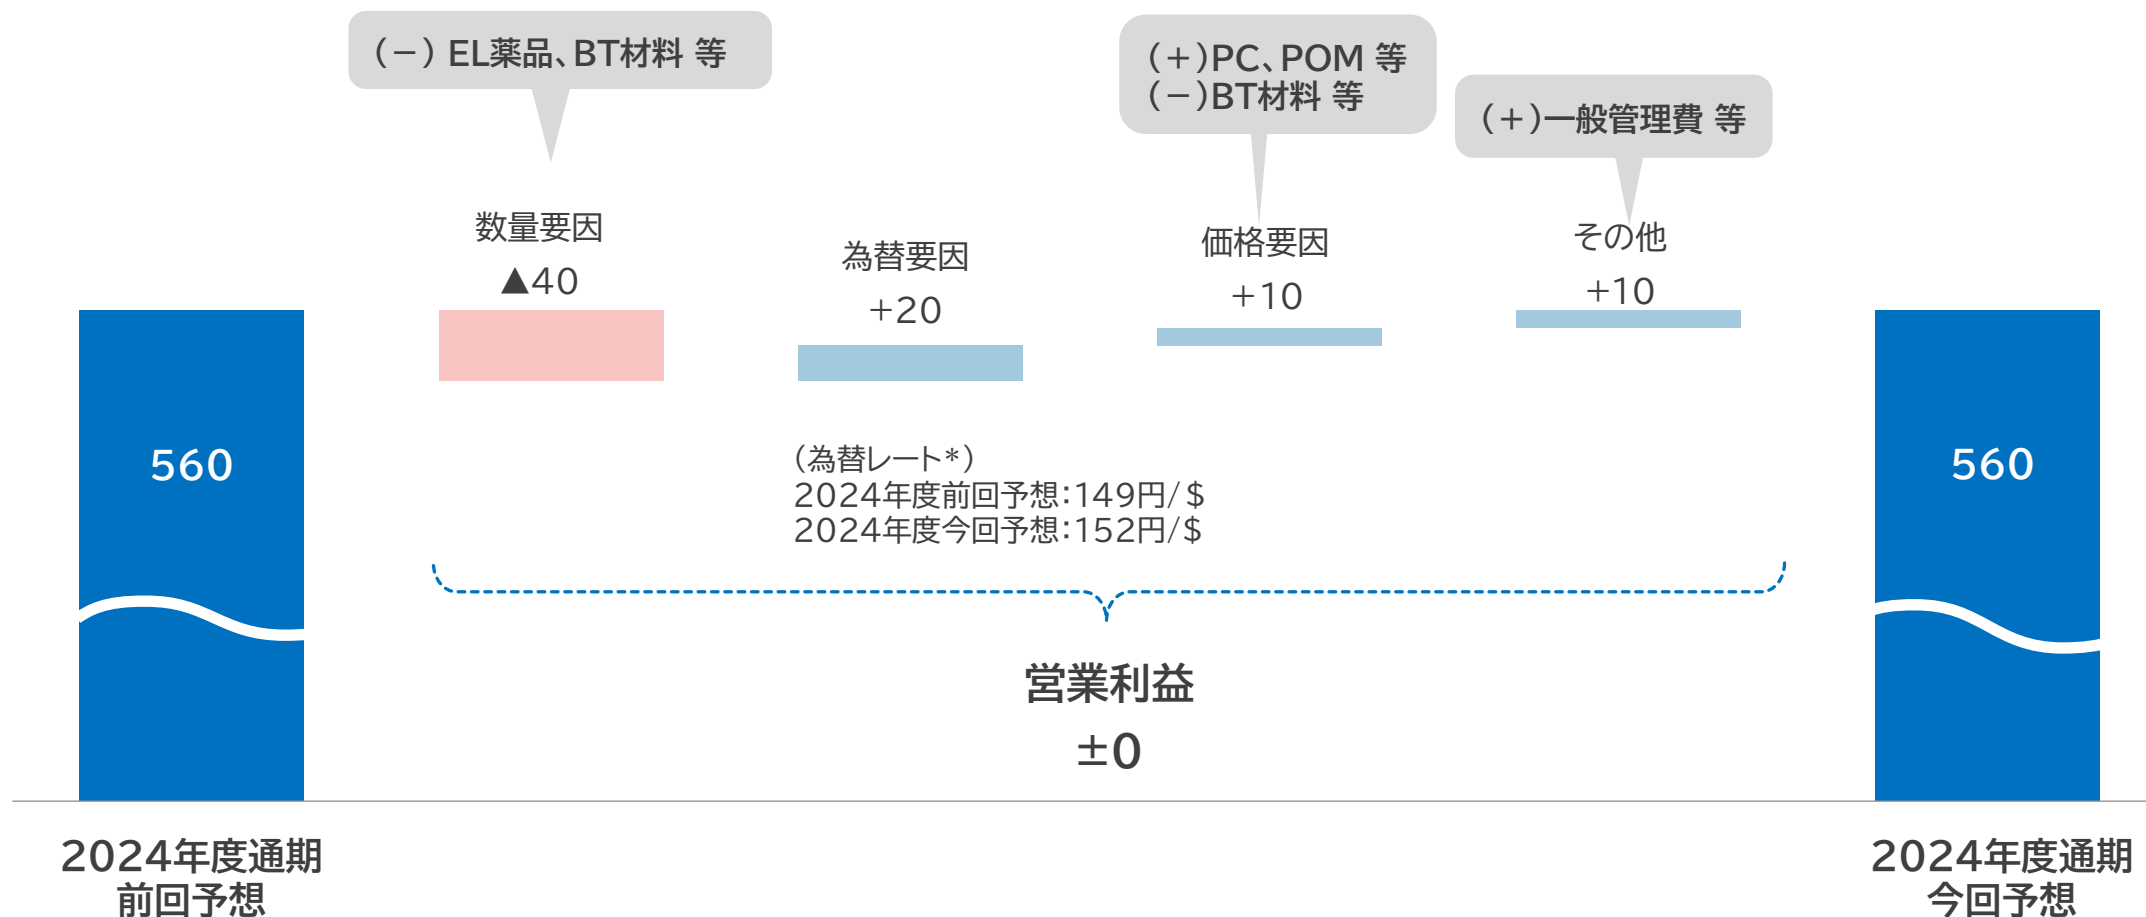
(−) EL薬品、BT材料 等

(+)PC、POM 等
(−)BT材料 等

(+)一般管理費 等

数量要因
▲40

為替要因
+20

価格要因
+10

その他
+10

560

560

(為替レート*)
2024年度前回予想:149円/$
2024年度今回予想:152円/$

営業利益
±0

2024年度通期
前回予想

2024年度通期
今回予想